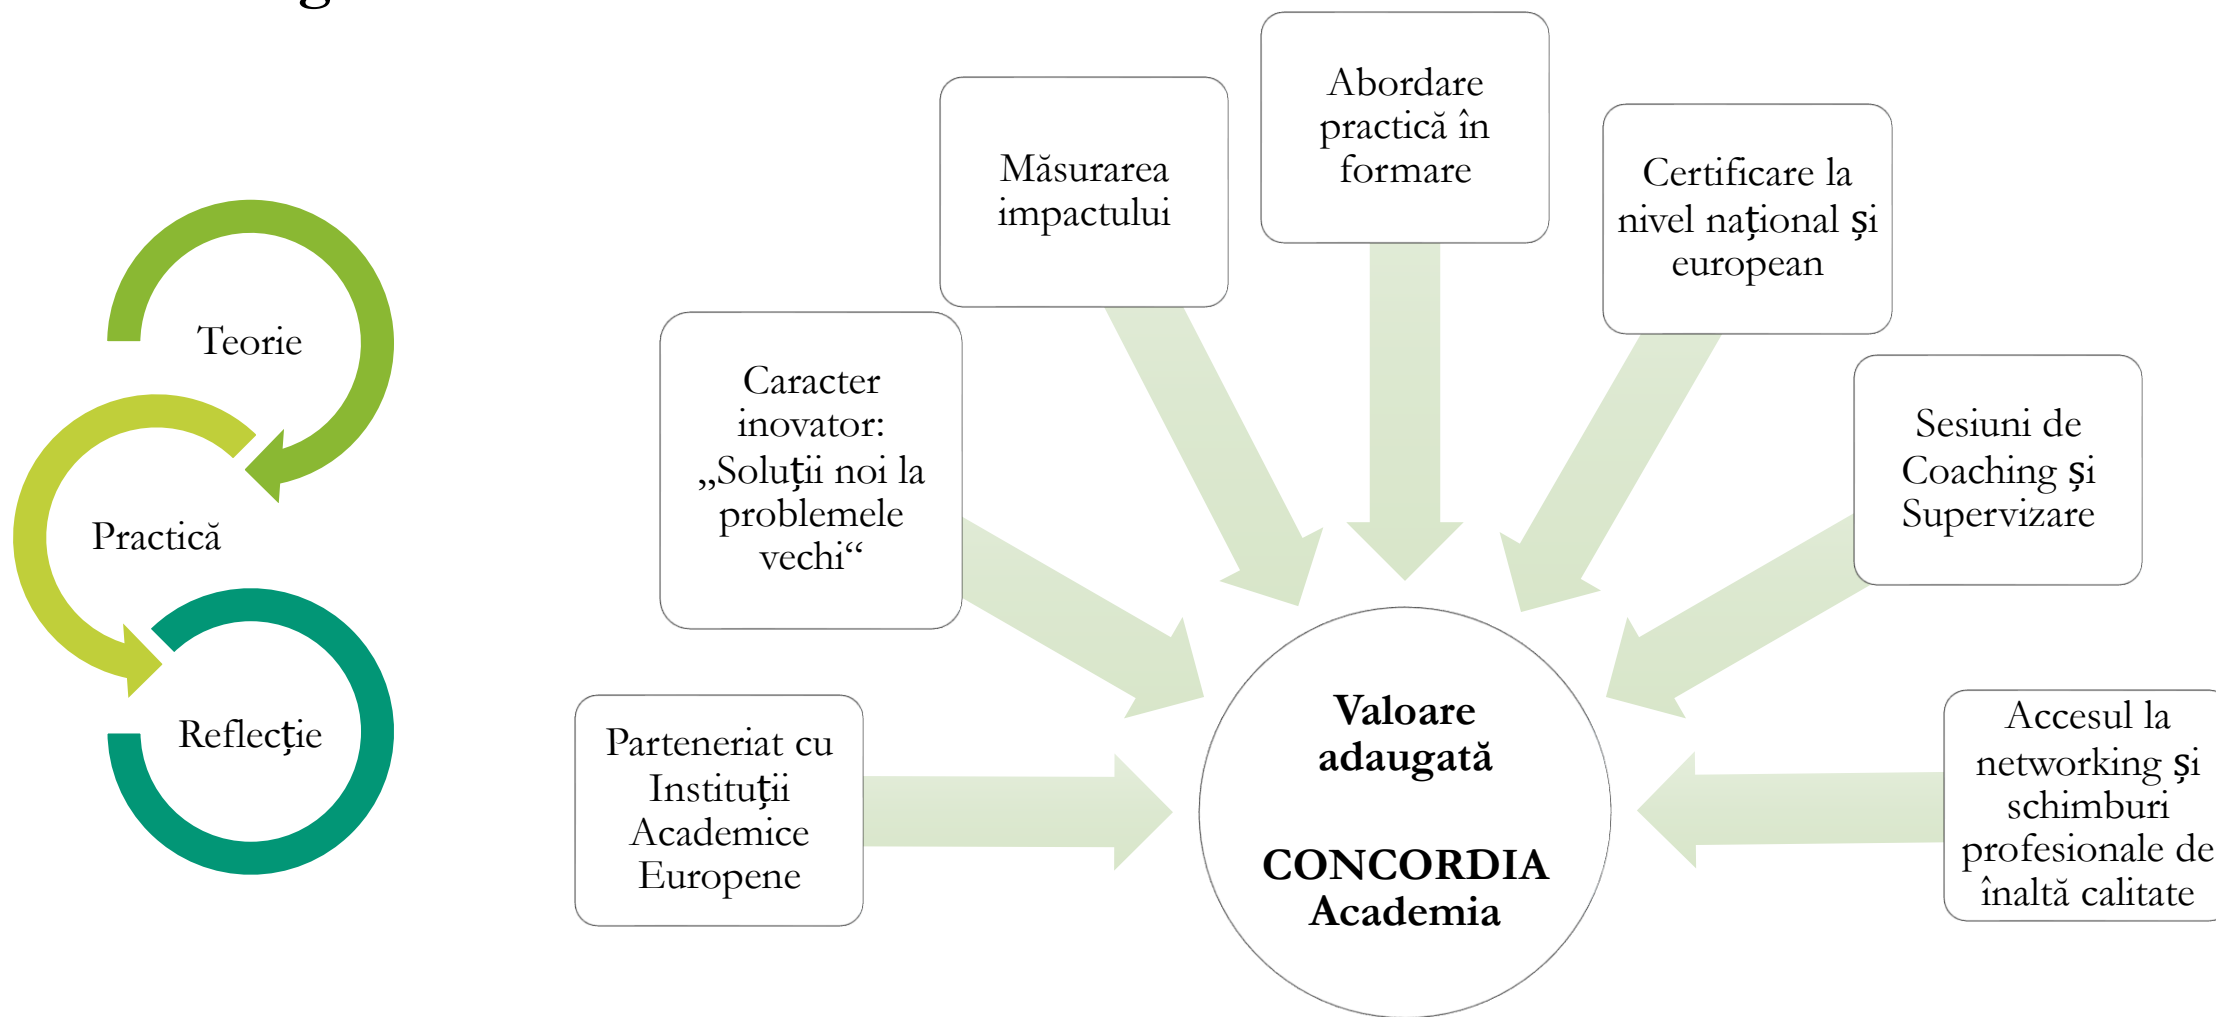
Teorie

Practică

Reflecţie

Măsurarea impactului

Abordare practică în formare

Certificare la nivel naţional şi european

Caracter inovator: „Soluţii noi la problemele vechi“

Sesiuni de Coaching şi Supervizare

Parteneriat cu Instituţii Academice Europene

**Valoare adaugată**

**CONCORDIA Academia**

Accesul la networking şi schimburi profesionale de înaltă calitate